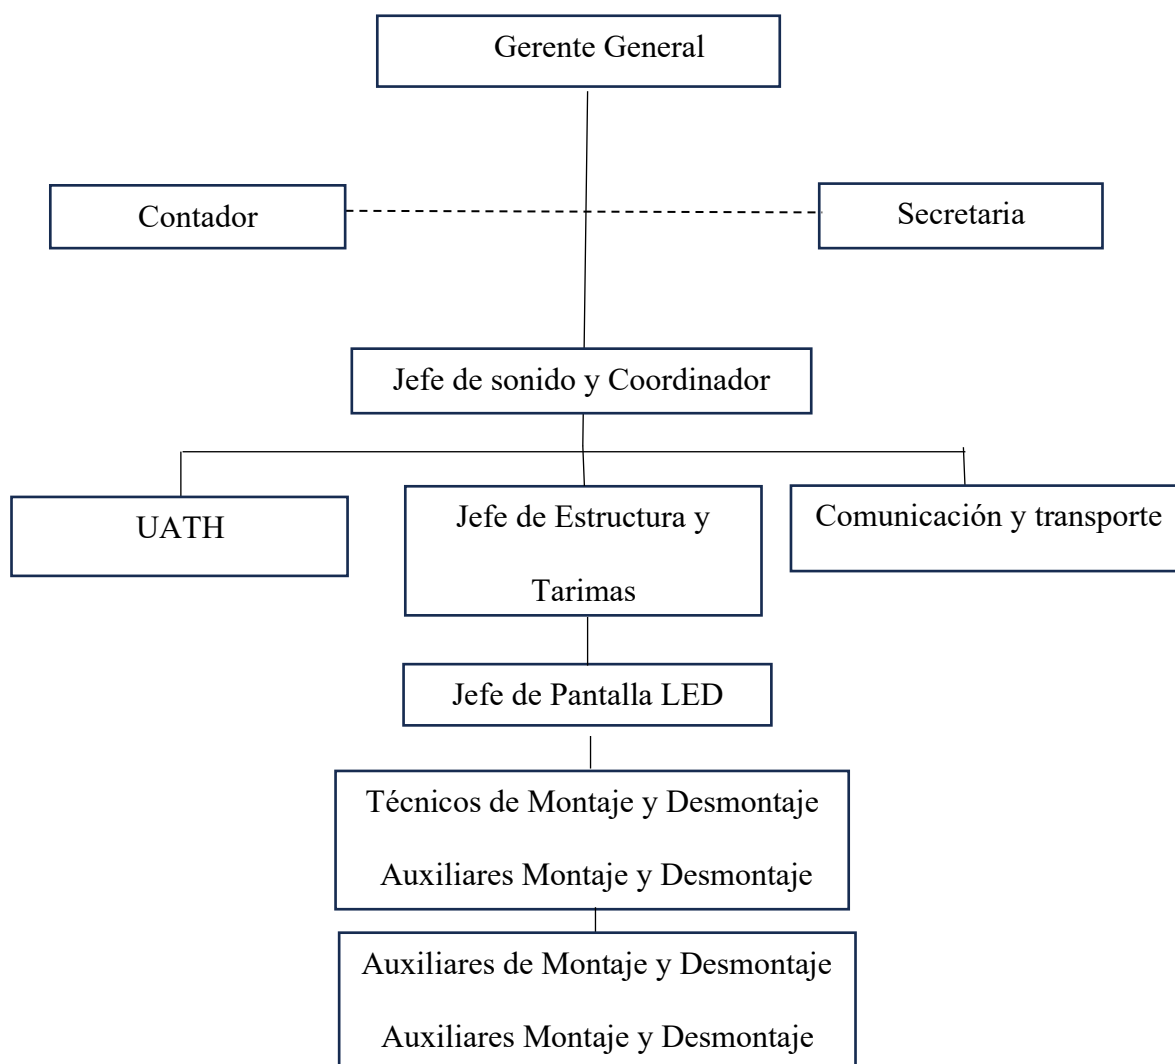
Gerente General

Contador

Secretaria

Jefe de sonido y Coordinador

UATH

Jefe de Estructura y Tarimas

Comunicación y transporte

Jefe de Pantalla LED

Técnicos de Montaje y Desmontaje

Auxiliares Montaje y Desmontaje

Auxiliares de Montaje y Desmontaje

Auxiliares Montaje y Desmontaje